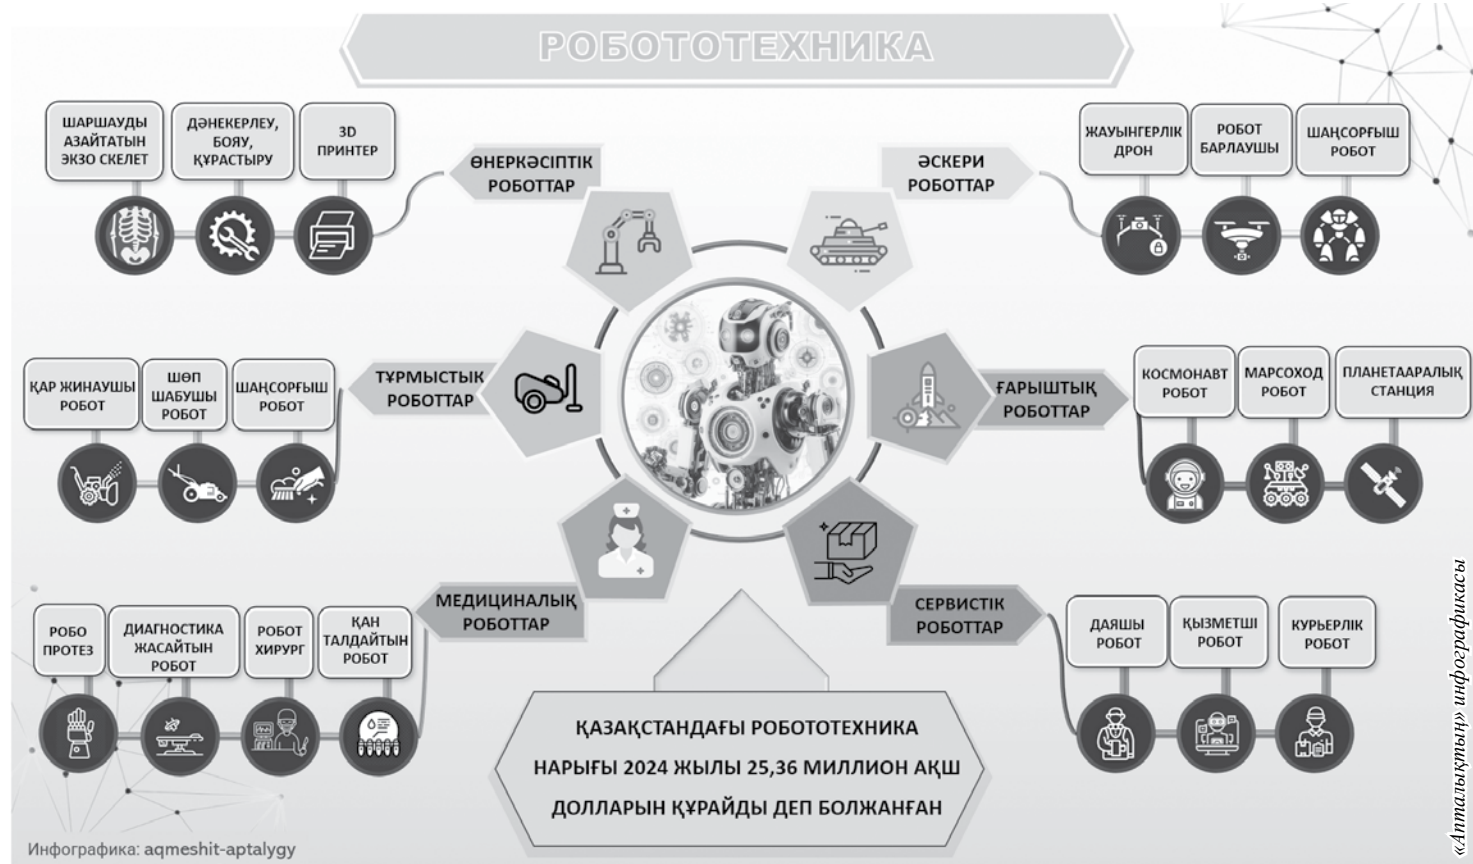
РОБОТОТЕХНИКА

ШАРШАУДЫ АЗАЙТАТЫН ЭКЗО СКЕЛЕТ

ДӘНЕКЕРЛЕУ, БОЯУ, ҚҰРАСТЫРУ

3D ПРИНТЕР

ӨНЕРКӘСІПТІК РОБОТТАР

ӘСКЕРИ РОБОТТАР

ЖАУЫНГЕРЛІК ДРОН

РОБОТ БАРЛАУШЫ

ШАҢСОРҒЫШ РОБОТ

ҚАР ЖИНАУШЫ РОБОТ

ШӨП ШАБУШЫ РОБОТ

ШАҢСОРҒЫШ РОБОТ

ТҰРМЫСТЫҚ РОБОТТАР

ҒАРЫШТЫҚ РОБОТТАР

КОСМОНАВТ РОБОТ

МАРСОХОД РОБОТ

ПЛАНЕТААРАЛЫҚ СТАНЦИЯ

МЕДИЦИНАЛЫҚ РОБОТТАР

РОБО ПРОТЕЗ

ДИАГНОСТИКА ЖАСАЙТЫН РОБОТ

РОБОТ ХИРУРГ

ҚАН ТАЛДАЙТЫН РОБОТ

СЕРВИСТІК РОБОТТАР

ДАЯШЫ РОБОТ

ҚЫЗМЕТШІ РОБОТ

КУРЬЕРЛІК РОБОТ

ҚАЗАҚСТАНДАҒЫ РОБОТОТЕХНИКА НАРЫҒЫ 2024 ЖЫЛЫ 25,36 МИЛЛИОН АҚШ ДОЛЛАРЫН ҚҰРАЙДЫ ДЕП БОЛЖАНҒАН

Инфографика: aqmeshit-aptalygy

«Апталықтың» инфографикасы